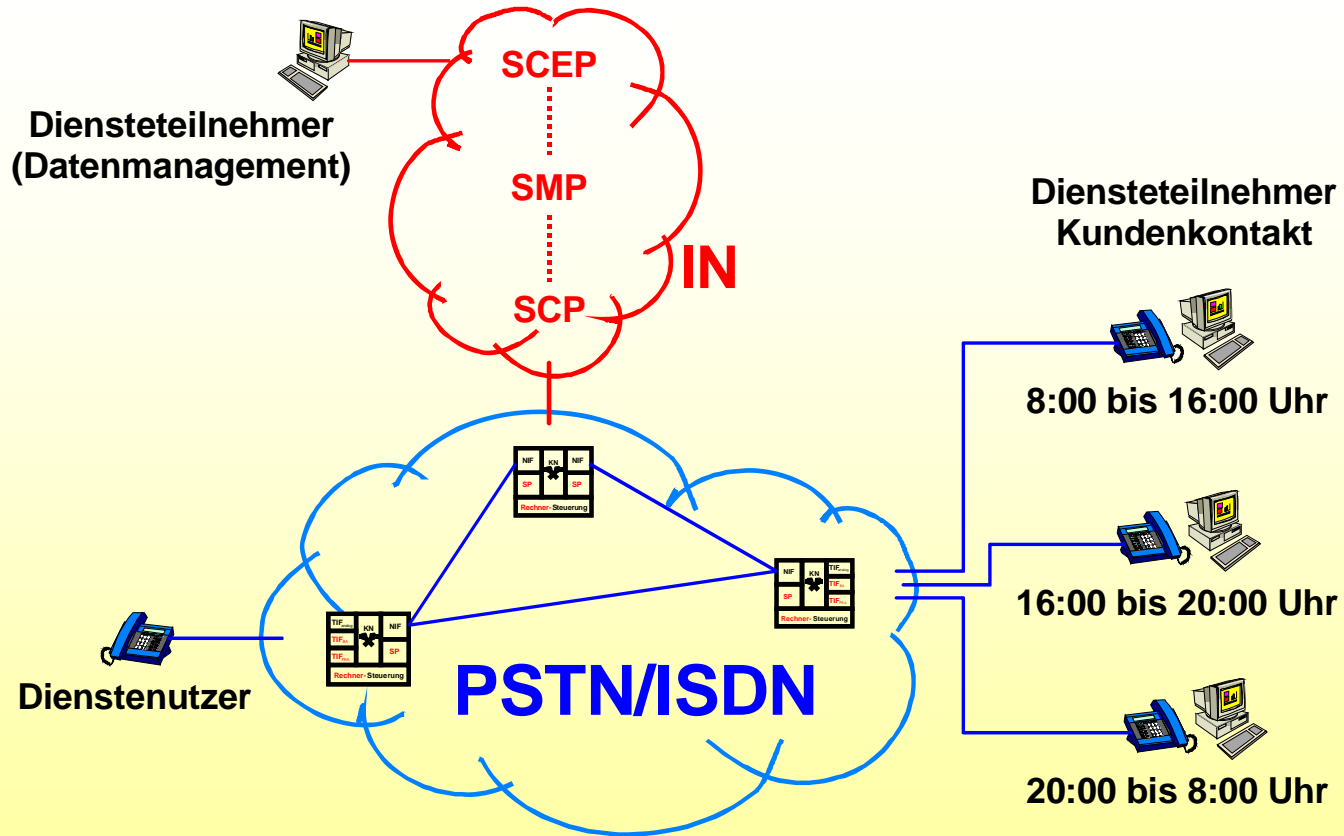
Diensteteilnehmer
(Datenmanagement)

SCEP

SMP

SCP

IN

Diensteteilnehmer
Kundenkontakt

8:00 bis 16:00 Uhr

NIF KN NIF
SP SP
Rechner-Steuerung

NIF KN TIF
SP TIF
TIF
Rechner-Steuerung

16:00 bis 20:00 Uhr

TIF KN NIF
TIF
TIF SP
Rechner-Steuerung

Dienstenutzer

PSTN/ISDN

20:00 bis 8:00 Uhr